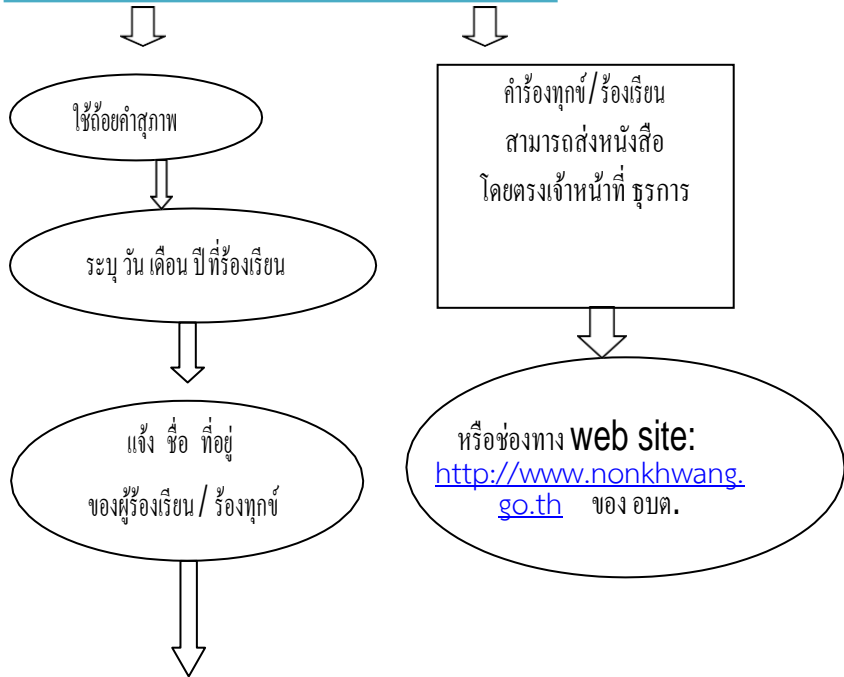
ใช้ถ้อยคำสุภาพ

ระบุ วัน เดือน ปีที่ร้องเรียน

แจ้ง ชื่อ ที่อยู่ ของผู้ร้องเรียน / ร้องทุกข์

คำร้องทุกข์/ร้องเรียน สามารถส่งหนังสือ โดยตรงเจ้าหน้าที่ ธุรการ

หรือช่องทาง web site: http://www.nonkhwang.go.th ของ อบต.